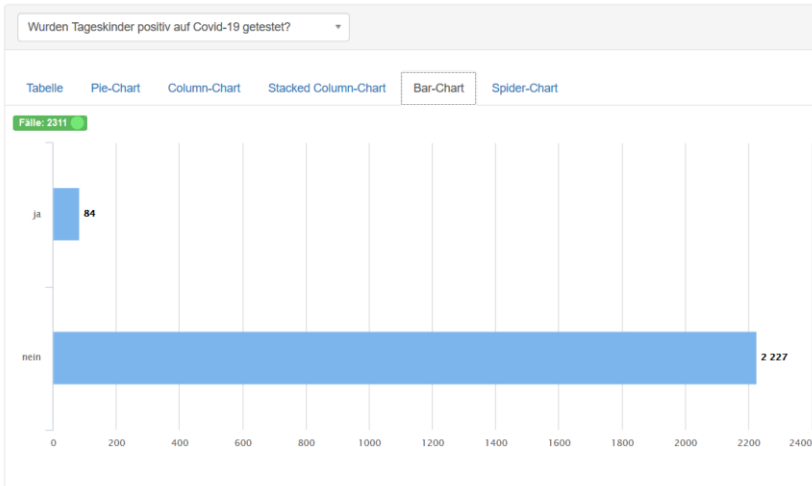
Wurden Tageskinder positiv auf Covid-19 getestet?

Tabelle
Pie-Chart
Column-Chart
Stacked Column-Chart
Bar-Chart
Spider-Chart

Fälle: 2311

ja
84
nein
2 227

0
200
400
600
800
1000
1200
1400
1600
1800
2000
2200
2400